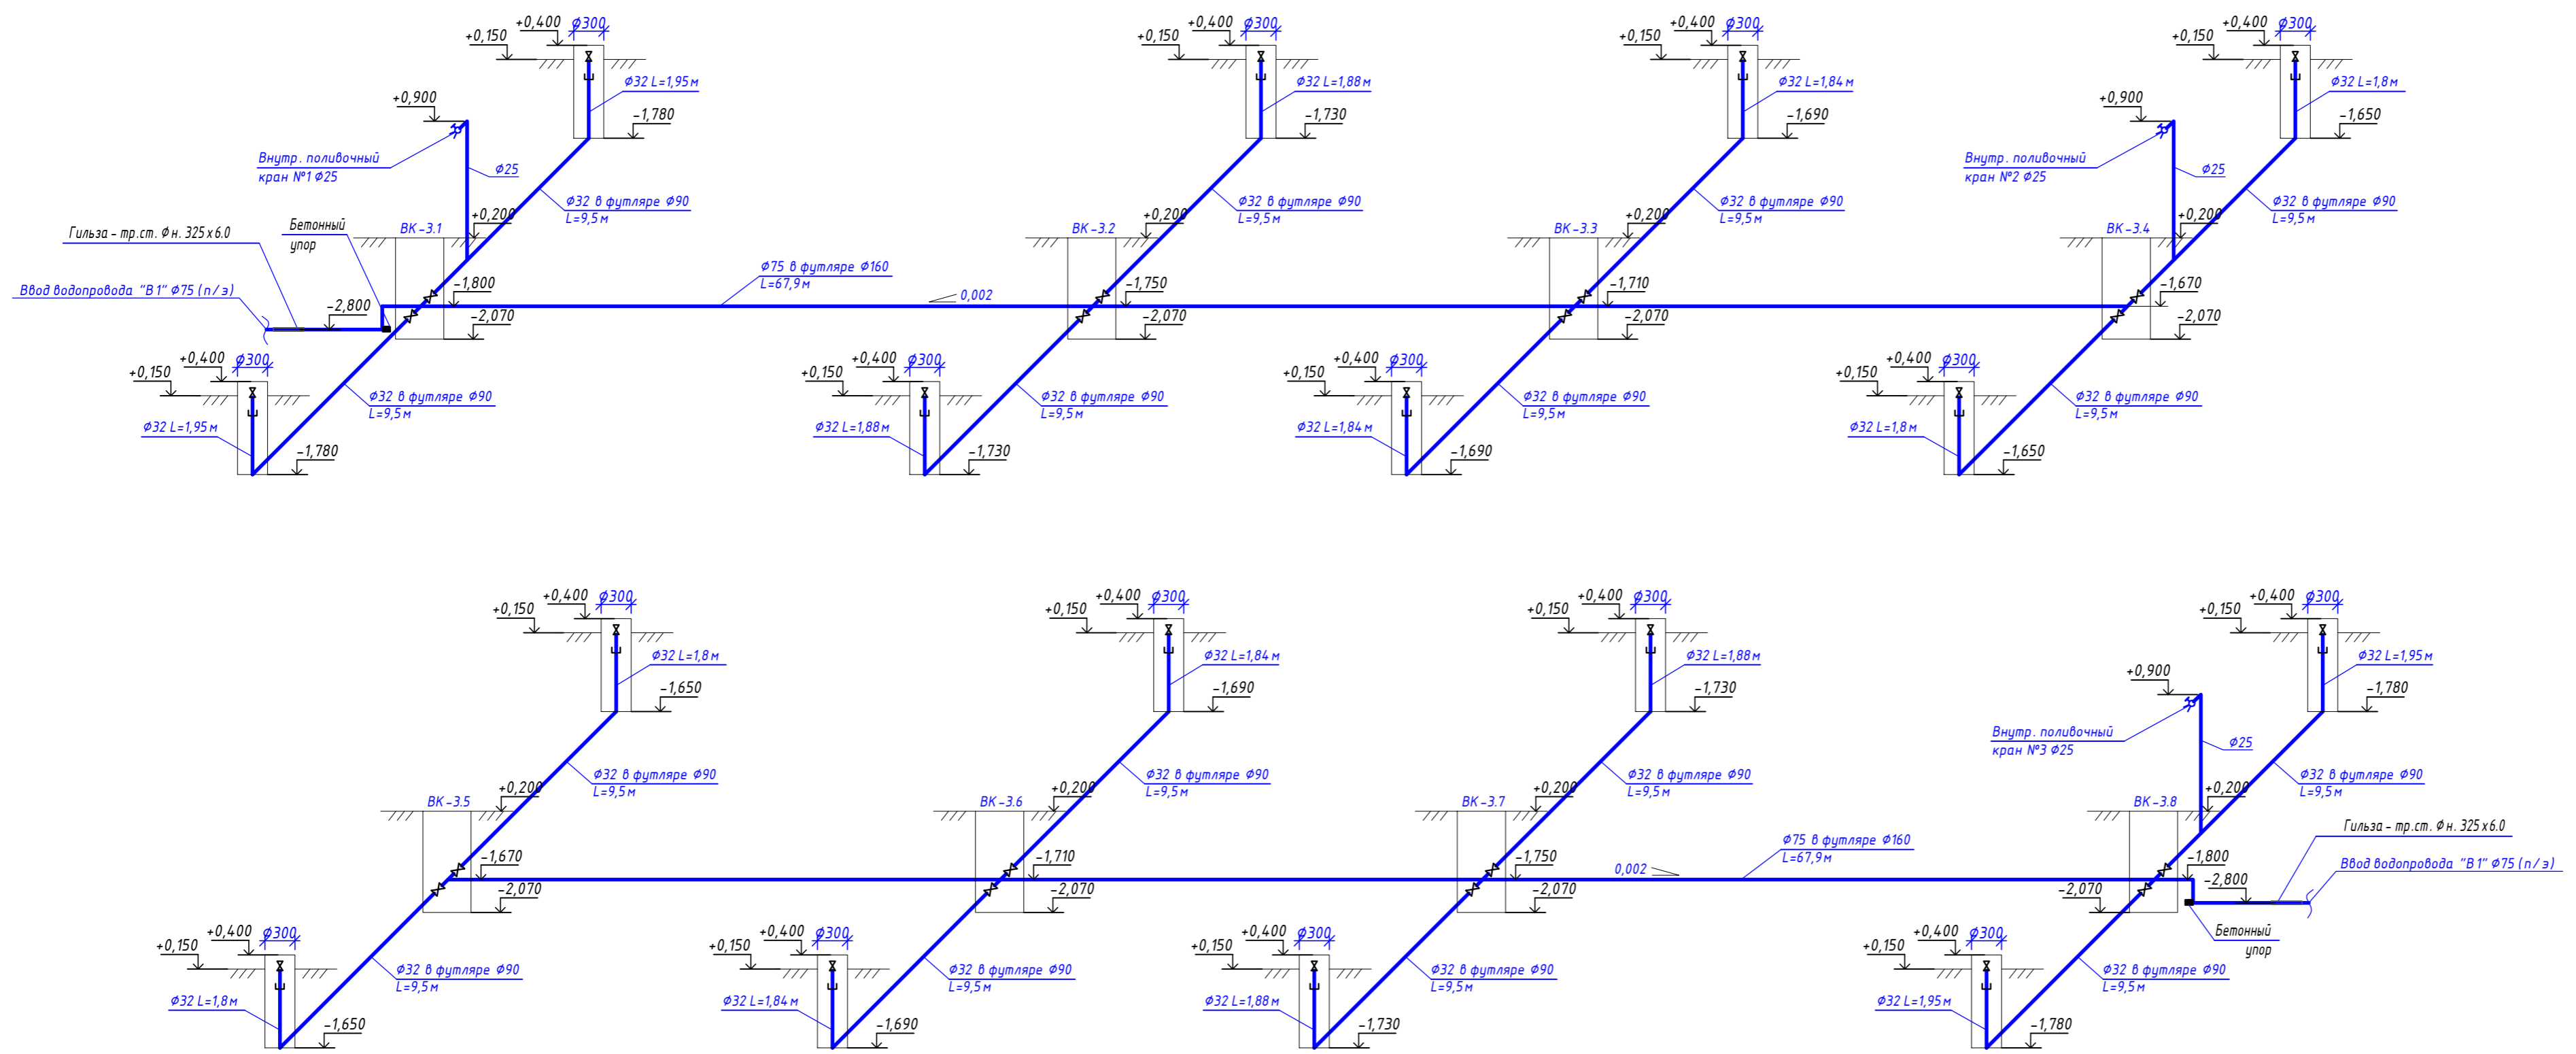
+0,150 +0,400 Ø300
Ø32 L=1,95м
-1,780
+0,900
Внутр. поливочный кран №1 Ø25
Ø25
Ø32 в футляре Ø90 L=9,5м
+0,200
Гильза - тр.ст. Ø н. 325x6.0
Бетонный упор
ВК-3.1
Ввод водопровода "В1" Ø75 (п/э)
-2,800
-1,800
-2,070
+0,150 +0,400 Ø300
Ø32 L=1,95м
-1,780
Ø32 в футляре Ø90 L=9,5м

Ø75 в футляре Ø160 L=67,9м
0,002

+0,150 +0,400 Ø300
Ø32 L=1,88м
-1,730
Ø32 в футляре Ø90 L=9,5м
+0,200
ВК-3.2
-1,750
-2,070
+0,150 +0,400 Ø300
Ø32 L=1,88м
-1,730
Ø32 в футляре Ø90 L=9,5м

+0,150 +0,400 Ø300
Ø32 L=1,84м
-1,690
Ø32 в футляре Ø90 L=9,5м
+0,200
ВК-3.3
-1,710
-2,070
+0,150 +0,400 Ø300
Ø32 L=1,84м
-1,690
Ø32 в футляре Ø90 L=9,5м

+0,150 +0,400 Ø300
Ø32 L=1,8м
-1,650
+0,900
Внутр. поливочный кран №2 Ø25
Ø25
Ø32 в футляре Ø90 L=9,5м
+0,200
ВК-3.4
-1,670
-2,070
+0,150 +0,400 Ø300
Ø32 L=1,8м
-1,650
Ø32 в футляре Ø90 L=9,5м

+0,150 +0,400 Ø300
Ø32 L=1,8м
-1,650
Ø32 в футляре Ø90 L=9,5м
+0,200
ВК-3.5
-1,670
-2,070
+0,150 +0,400 Ø300
Ø32 L=1,8м
-1,650
Ø32 в футляре Ø90 L=9,5м

+0,150 +0,400 Ø300
Ø32 L=1,84м
-1,690
Ø32 в футляре Ø90 L=9,5м
+0,200
ВК-3.6
-1,710
-2,070
+0,150 +0,400 Ø300
Ø32 L=1,84м
-1,690
Ø32 в футляре Ø90 L=9,5м

+0,150 +0,400 Ø300
Ø32 L=1,88м
-1,730
Ø32 в футляре Ø90 L=9,5м
+0,200
ВК-3.7
-1,750
-2,070
0,002
Ø75 в футляре Ø160 L=67,9м
+0,150 +0,400 Ø300
Ø32 L=1,88м
-1,730
Ø32 в футляре Ø90 L=9,5м

+0,150 +0,400 Ø300
Ø32 L=1,95м
-1,780
+0,900
Внутр. поливочный кран №3 Ø25
Ø25
Ø32 в футляре Ø90 L=9,5м
+0,200
ВК-3.8
Гильза - тр.ст. Ø н. 325x6.0
-1,800
Ввод водопровода "В1" Ø75 (п/э)
-2,800
-2,070
Бетонный упор
+0,150 +0,400 Ø300
Ø32 L=1,95м
-1,780
Ø32 в футляре Ø90 L=9,5м